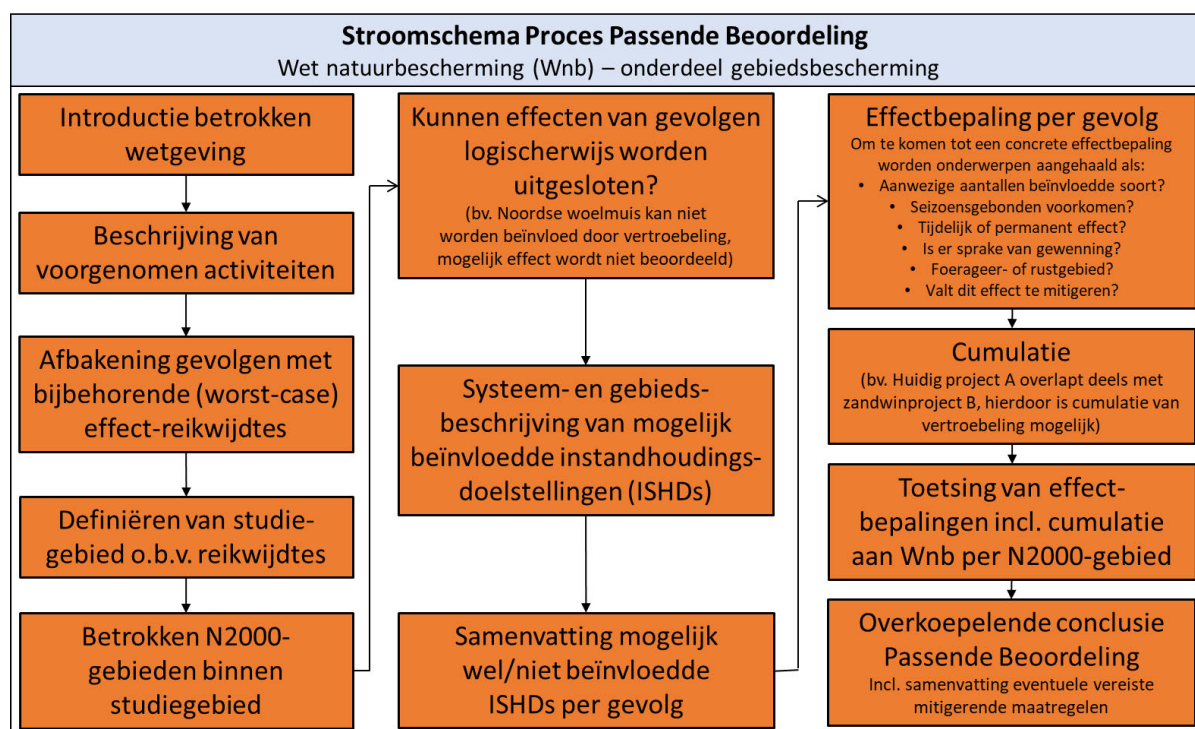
**Stroomschema Proces Passende Beoordeling**
Wet natuurbescherming (Wnb) – onderdeel gebiedsbescherming

Introductie betrokken wetgeving

Beschrijving van voorgenomen activiteiten

Afbakening gevolgen met bijbehorende (worst-case) effect-reikwijdtes

Definiëren van studiegebied o.b.v. reikwijdtes

Betrokken N2000-gebieden binnen studiegebied

Kunnen effecten van gevolgen logischerwijs worden uitgesloten?
(bv. Noordse woelmuis kan niet worden beïnvloed door vertroebeling, mogelijk effect wordt niet beoordeeld)

Systeem- en gebiedsbeschrijving van mogelijk beïnvloedde instandhoudingsdoelstellingen (ISHDs)

Samenvatting mogelijk wel/niet beïnvloedde ISHDs per gevolg

Effectbepaling per gevolg
Om te komen tot een concrete effectbepaling worden onderwerpen aangehaald als:
• Aanwezige aantallen beïnvloedde soort?
• Seizoensgebonden voorkomen?
• Tijdelijk of permanent effect?
• Is er sprake van gewenning?
• Foerageer- of rustgebied?
• Valt dit effect te mitigeren?

Cumulatie
(bv. Huidig project A overlapt deels met zandwinproject B, hierdoor is cumulatie van vertroebeling mogelijk)

Toetsing van effectbepalingen incl. cumulatie aan Wnb per N2000-gebied

Overkoepelende conclusie Passende Beoordeling
Incl. samenvatting eventuele vereiste mitigerende maatregelen